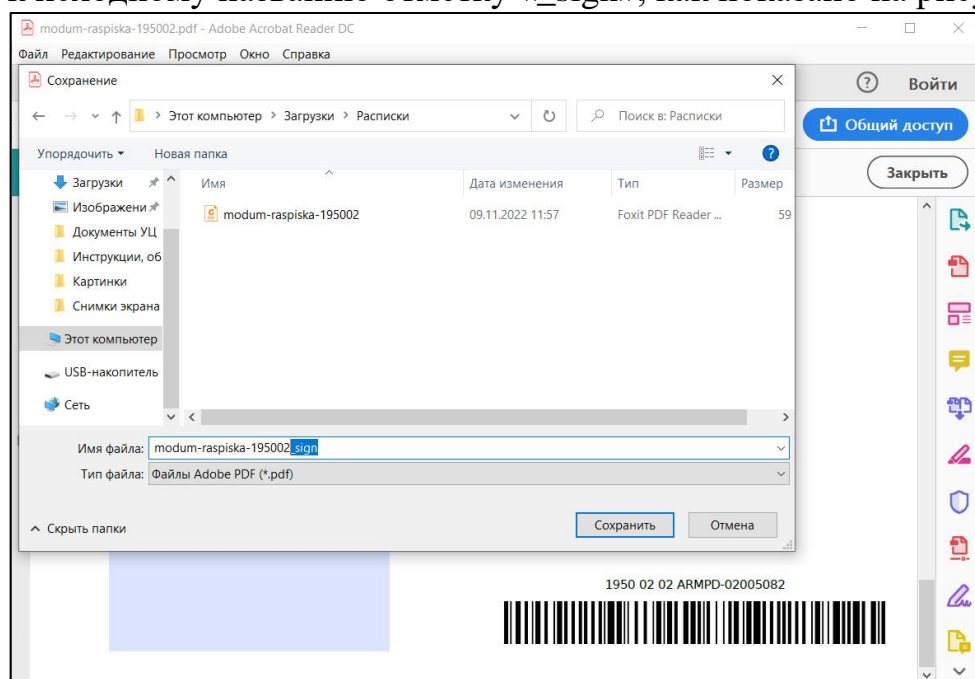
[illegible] «_sign», как показано на рис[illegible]

modum-raspiska-195002.pdf - Adobe Acrobat Reader DC

Файл Редактирование Просмотр Окно Справка

Сохранение

Этот компьютер › Загрузки › Расписки

Поиск в: Расписки

Войти

Общий доступ

Упорядочить ▾ Новая папка

Закрыть

Загрузки

Изображени

Документы УЦ

Инструкции, об

Картинки

Снимки экрана

Этот компьютер

USB-накопитель

Сеть

| Имя | Дата изменения | Тип | Размер |
|---|---|---|---|
| modum-raspiska-195002 | 09.11.2022 11:57 | Foxit PDF Reader ... | 59 |

Имя файла: modum-raspiska-195002_sign

Тип файла: Файлы Adobe PDF (*.pdf)

Скрыть папки

Сохранить Отмена

1950 02 02 ARMPD-02005082